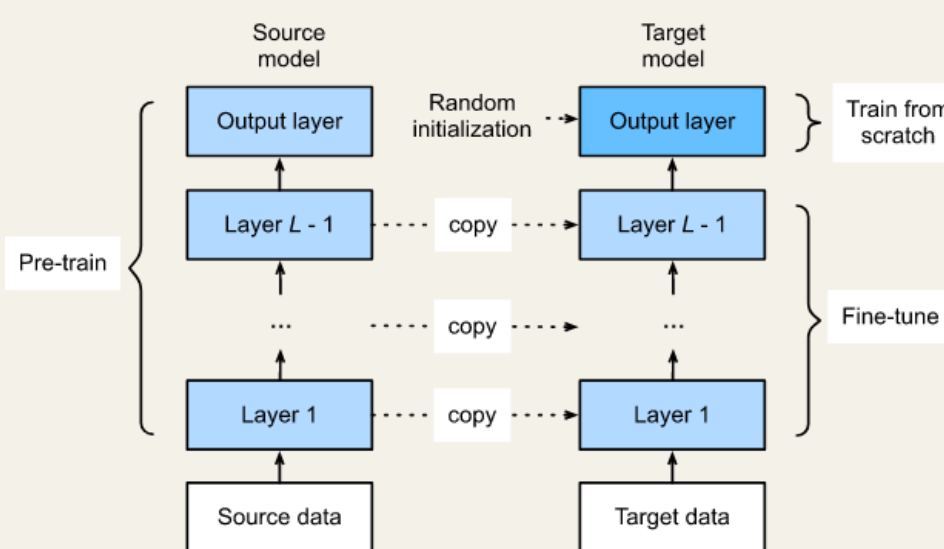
Source model

Target model

Output layer

Random initialization

Output layer

Train from scratch

Pre-train

Layer $L$ - 1

copy

Layer $L$ - 1

...

copy

...

Fine-tune

Layer 1

copy

Layer 1

Source data

Target data